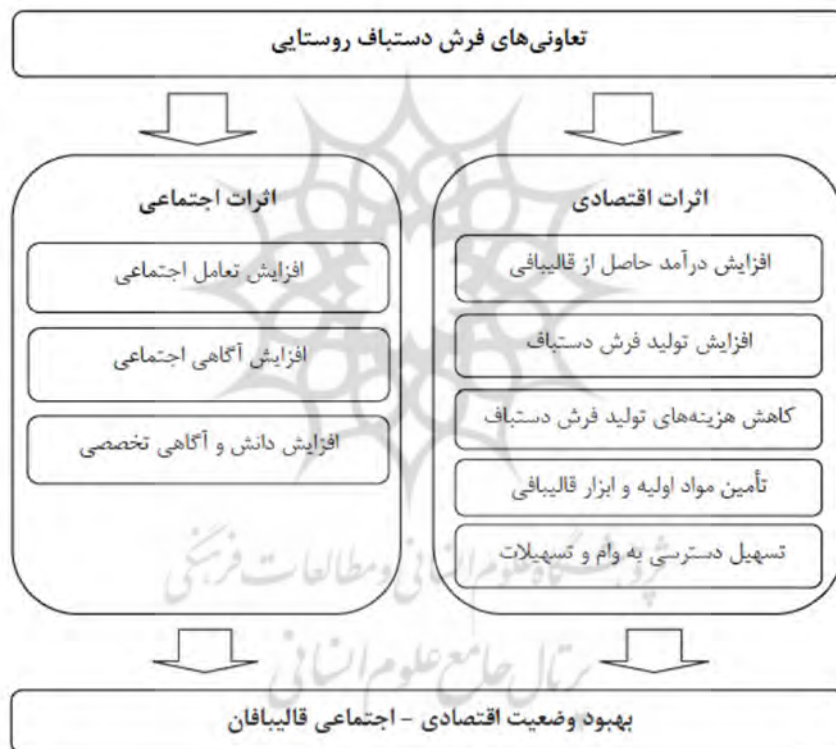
تعاونی‌های فرش دستباف روستایی

اثرات اقتصادی

افزایش درآمد حاصل از قالیبافی

افزایش تولید فرش دستباف

کاهش هزینه‌های تولید فرش دستباف

تأمین مواد اولیه و ابزار قالیبافی

تسهیل دسترسی به وام و تسهیلات

اثرات اجتماعی

افزایش تعامل اجتماعی

افزایش آگاهی اجتماعی

افزایش دانش و آگاهی تخصصی

پژوهشگاه علوم انسانی و مطالعات فرهنگی

پرتال جامع علوم انسانی

بهبود وضعیت اقتصادی - اجتماعی قالیبافان